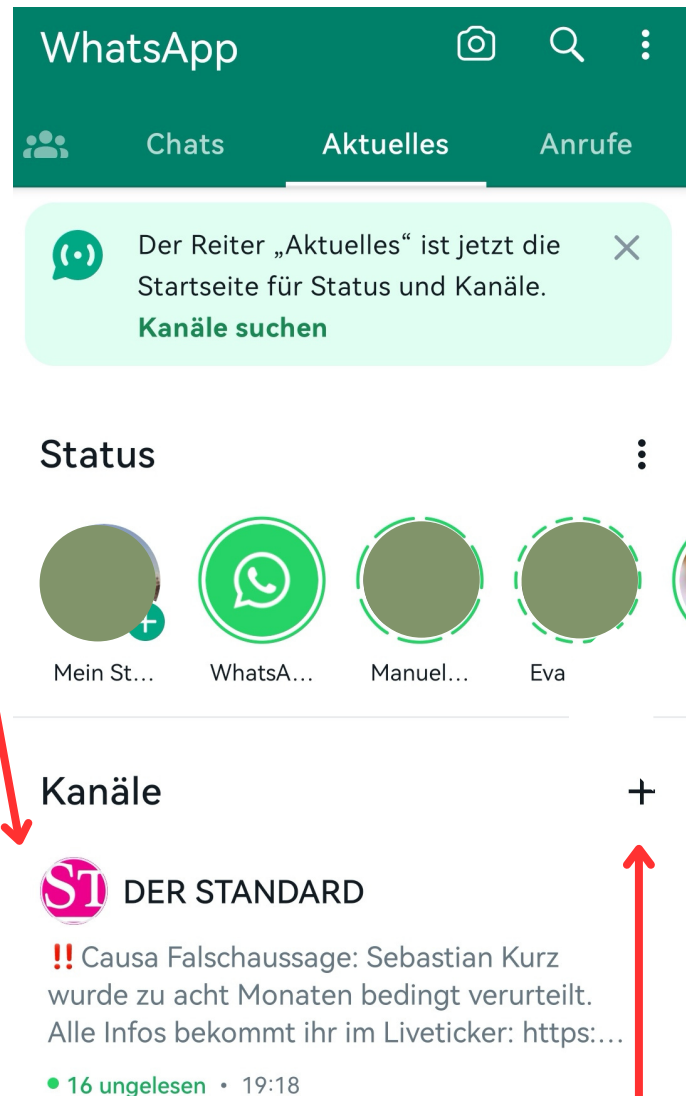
WhatsApp

Chats Aktuelles Anrufe

Der Reiter „Aktuelles“ ist jetzt die Startseite für Status und Kanäle.
Kanäle suchen

Status

Mein St… WhatsA… Manuel… Eva

Kanäle +

ST DER STANDARD

‼️Causa Falschaussage: Sebastian Kurz wurde zu acht Monaten bedingt verurteilt. Alle Infos bekommt ihr im Liveticker: https:…

16 ungelesen • 19:18